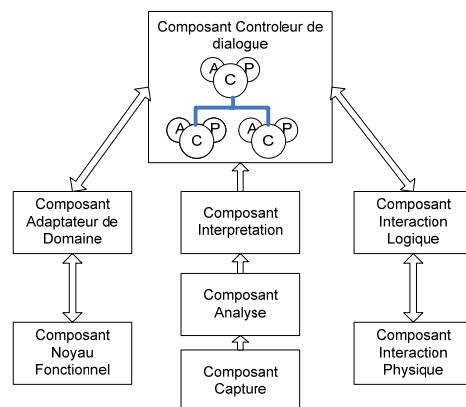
Composant Controleur de dialogue

A C P

A C P

A C P

Composant Adaptateur de Domaine

Composant Interpretation

Composant Interaction Logique

Composant Analyse

Composant Noyau Fonctionnel

Composant Capture

Composant Interaction Physique